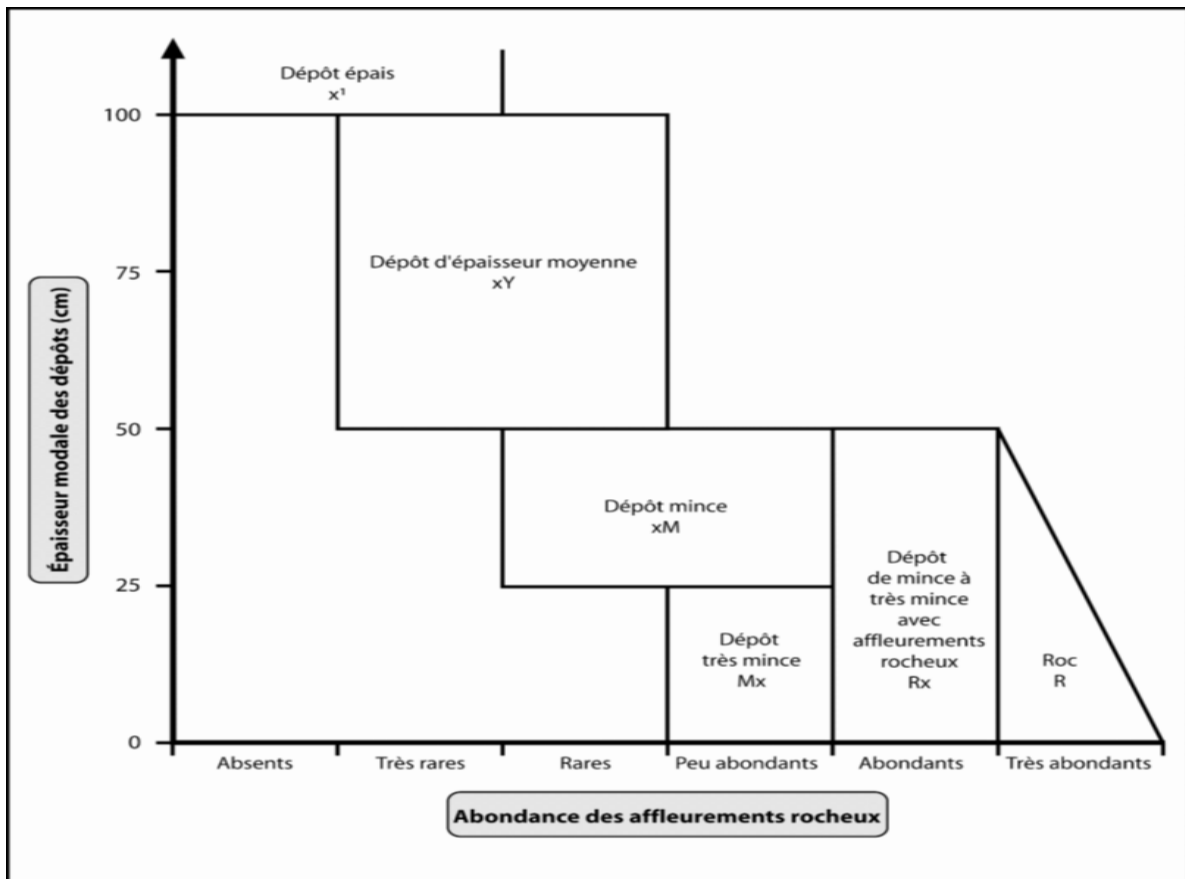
Épaisseur modale des dépôts (cm)

100
75
50
25
0

Dépôt épais
x¹

Dépôt d'épaisseur moyenne
xY

Dépôt mince
xM

Dépôt
très mince
Mx

Dépôt
de mince à
très mince
avec
affleurements
rocheux
Rx

Roc
R

Absents
Très rares
Rares
Peu abondants
Abondants
Très abondants

Abondance des affleurements rocheux